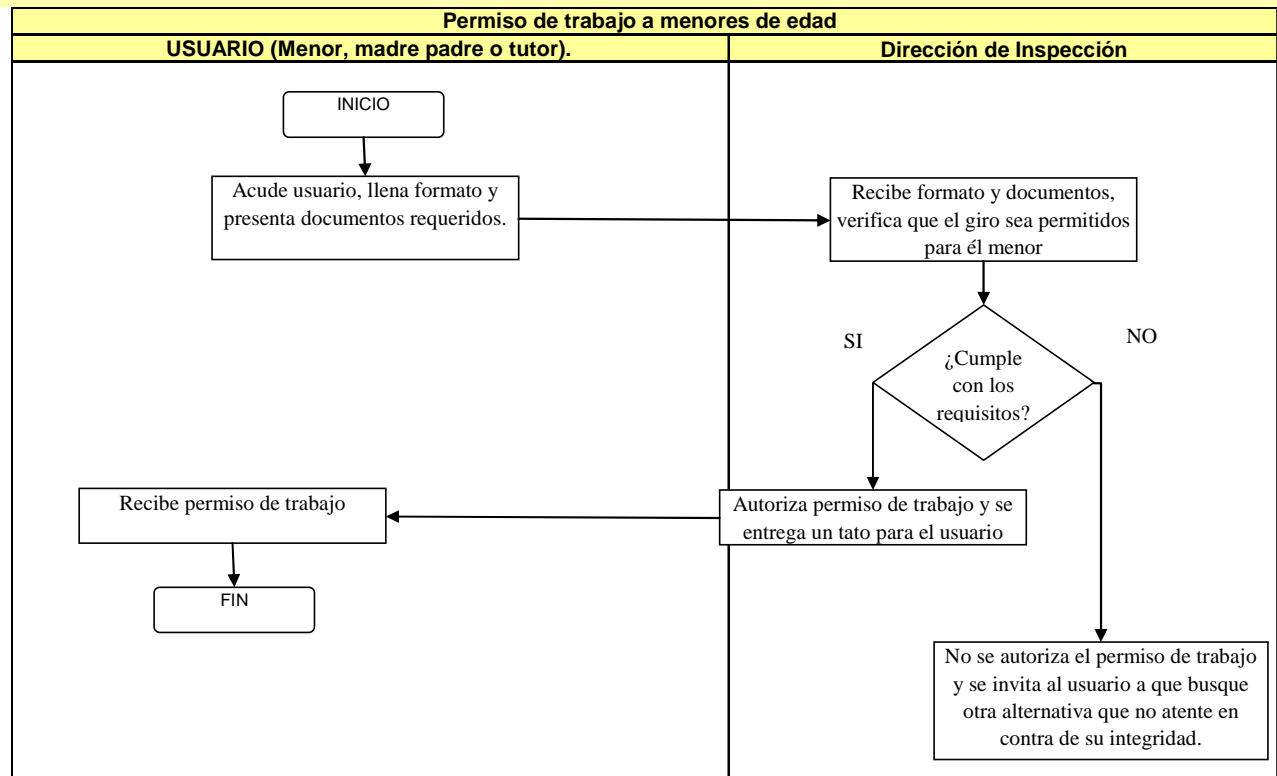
Permiso de trabajo a menores de edad

USUARIO (Menor, madre padre o tutor).

Dirección de Inspección

INICIO

Acude usuario, llena formato y presenta documentos requeridos.

Recibe formato y documentos, verifica que el giro sea permitidos para él menor

SI

NO

¿Cumple con los requisitos?

Recibe permiso de trabajo

Autoriza permiso de trabajo y se entrega un tato para el usuario

FIN

No se autoriza el permiso de trabajo y se invita al usuario a que busque otra alternativa que no atente en contra de su integridad.